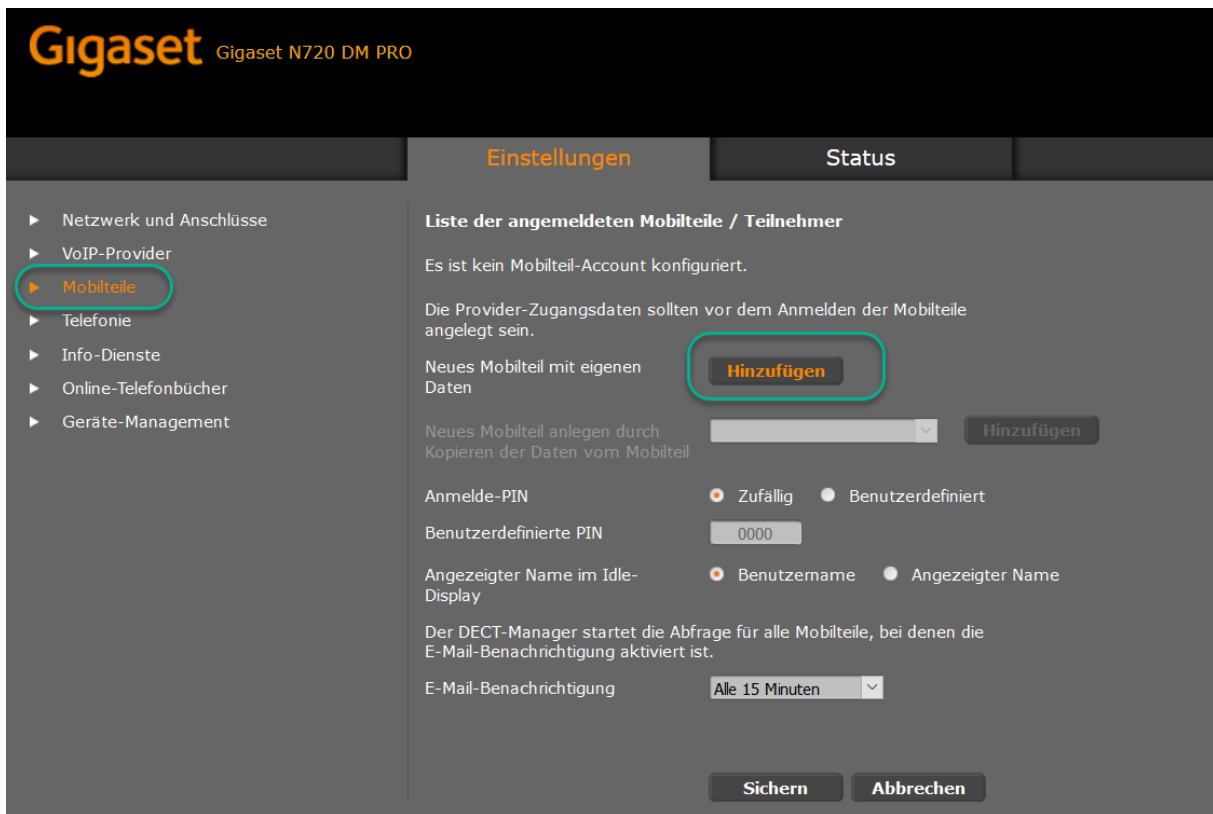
Gigaset Gigaset N720 DM PRO

Einstellungen Status

Netzwerk und Anschlüsse
VoIP-Provider
Mobilteile
Telefonie
Info-Dienste
Online-Telefonbücher
Geräte-Management

Liste der angemeldeten Mobilteile / Teilnehmer

Es ist kein Mobilteil-Account konfiguriert.

Die Provider-Zugangsdaten sollten vor dem Anmelden der Mobilteile angelegt sein.

Neues Mobilteil mit eigenen Daten Hinzufügen

Neues Mobilteil anlegen durch Kopieren der Daten vom Mobilteil Hinzufügen

Anmelde-PIN Zufällig Benutzerdefiniert

Benutzerdefinierte PIN 0000

Angezeigter Name im Idle-Display Benutzername Angezeigter Name

Der DECT-Manager startet die Abfrage für alle Mobilteile, bei denen die E-Mail-Benachrichtigung aktiviert ist.

E-Mail-Benachrichtigung Alle 15 Minuten

Sichern Abbrechen